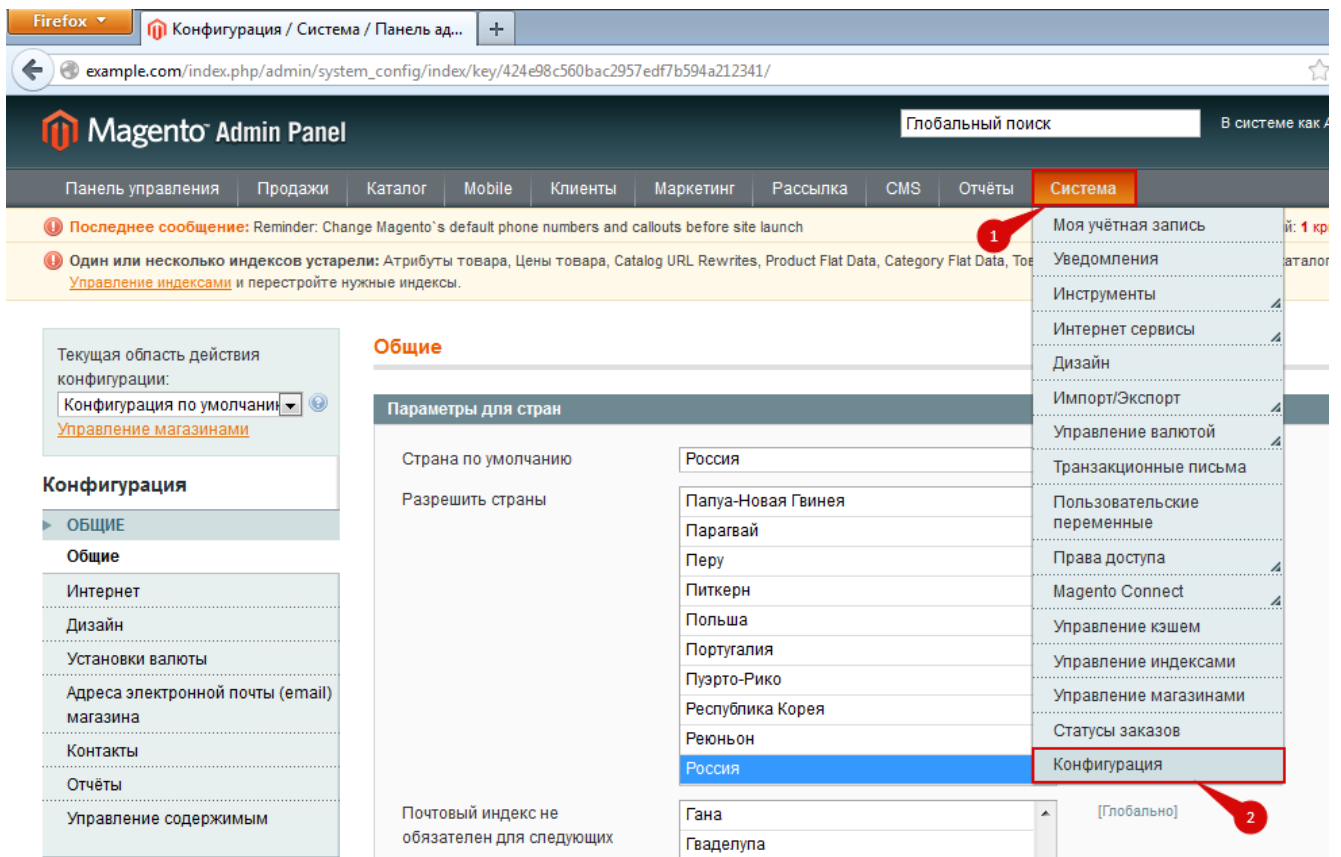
Firefox
Конфигурация / Система / Панель ад...
+
example.com/index.php/admin/system_config/index/key/424e98c560bac2957edf7b594a212341/

Magento Admin Panel
Глобальный поиск
В системе как А

Панель управления | Продажи | Каталог | Mobile | Клиенты | Маркетинг | Рассылка | CMS | Отчёты | Система

Последнее сообщение: Reminder: Change Magento`s default phone numbers and callouts before site launch
й: 1 кр

Один или несколько индексов устарели: Атрибуты товара, Цены товара, Catalog URL Rewrites, Product Flat Data, Category Flat Data, Тов
каталог
Управление индексами и перестройте нужные индексы.

1

Моя учётная запись
Уведомления
Инструменты
Интернет сервисы
Дизайн
Импорт/Экспорт
Управление валютой
Транзакционные письма
Пользовательские переменные
Права доступа
Magento Connect
Управление кэшем
Управление индексами
Управление магазинами
Статусы заказов
Конфигурация

2

Текущая область действия конфигурации:
Конфигурация по умолчани
Управление магазинами

Конфигурация
ОБЩИЕ
Общие
Интернет
Дизайн
Установки валюты
Адреса электронной почты (email) магазина
Контакты
Отчёты
Управление содержимым

Общие

Параметры для стран

Страна по умолчанию
Россия

Разрешить страны
Папуа-Новая Гвинея
Парагвай
Перу
Питкерн
Польша
Португалия
Пуэрто-Рико
Республика Корея
Реюньон
Россия

Почтовый индекс не обязателен для следующих
Гана
Гваделупа
[Глобально]